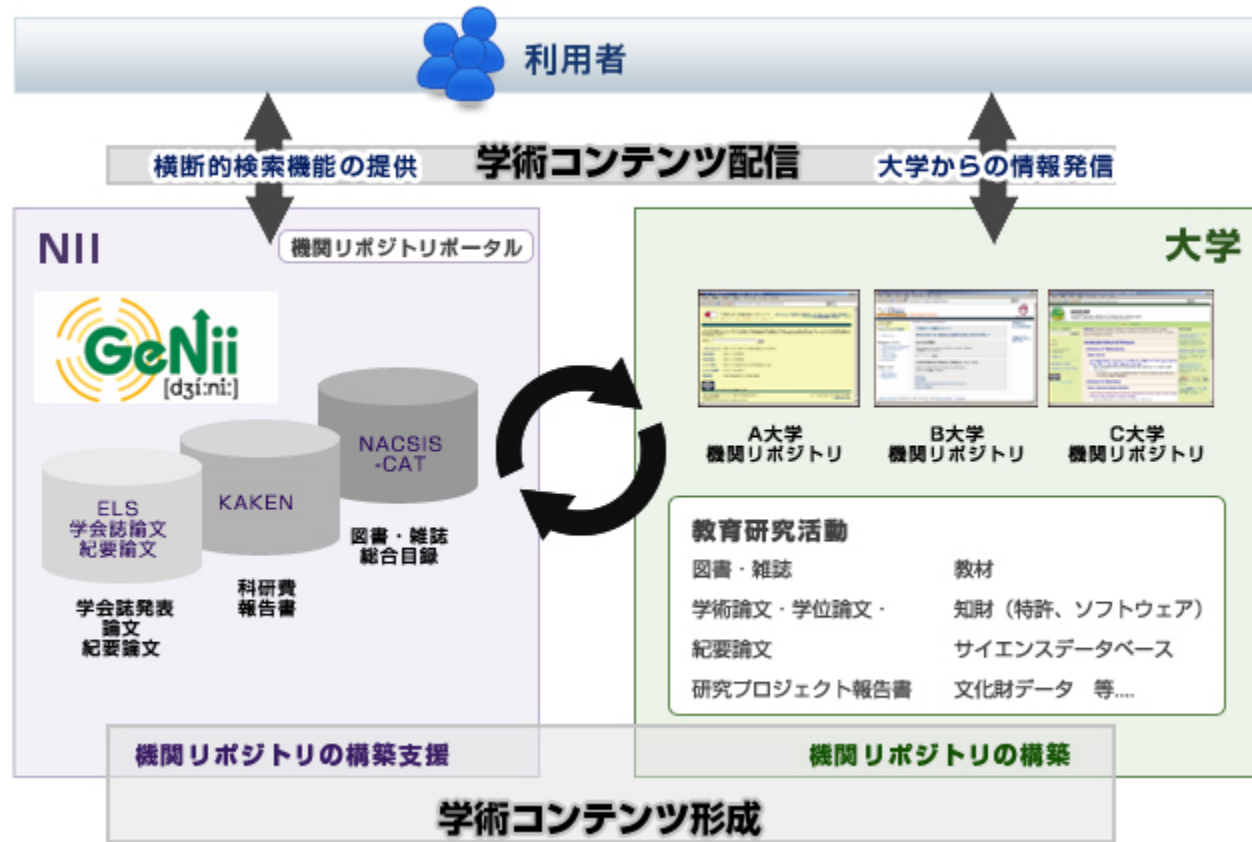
利用者

横断的検索機能の提供

学術コンテンツ配信

大学からの情報発信

NII

機関リポジトリポータル

GeNii
[dʒíːniː]

NACSIS-CAT

KAKEN

ELS
学会誌論文
紀要論文

図書・雑誌
総合目録

科研費
報告書

学会誌発表
論文
紀要論文

大学

A大学
機関リポジトリ

B大学
機関リポジトリ

C大学
機関リポジトリ

教育研究活動

図書・雑誌

学術論文・学位論文・

紀要論文

研究プロジェクト報告書

教材

知財（特許、ソフトウェア）

サイエンスデータベース

文化財データ　等....

機関リポジトリの構築支援

機関リポジトリの構築

学術コンテンツ形成